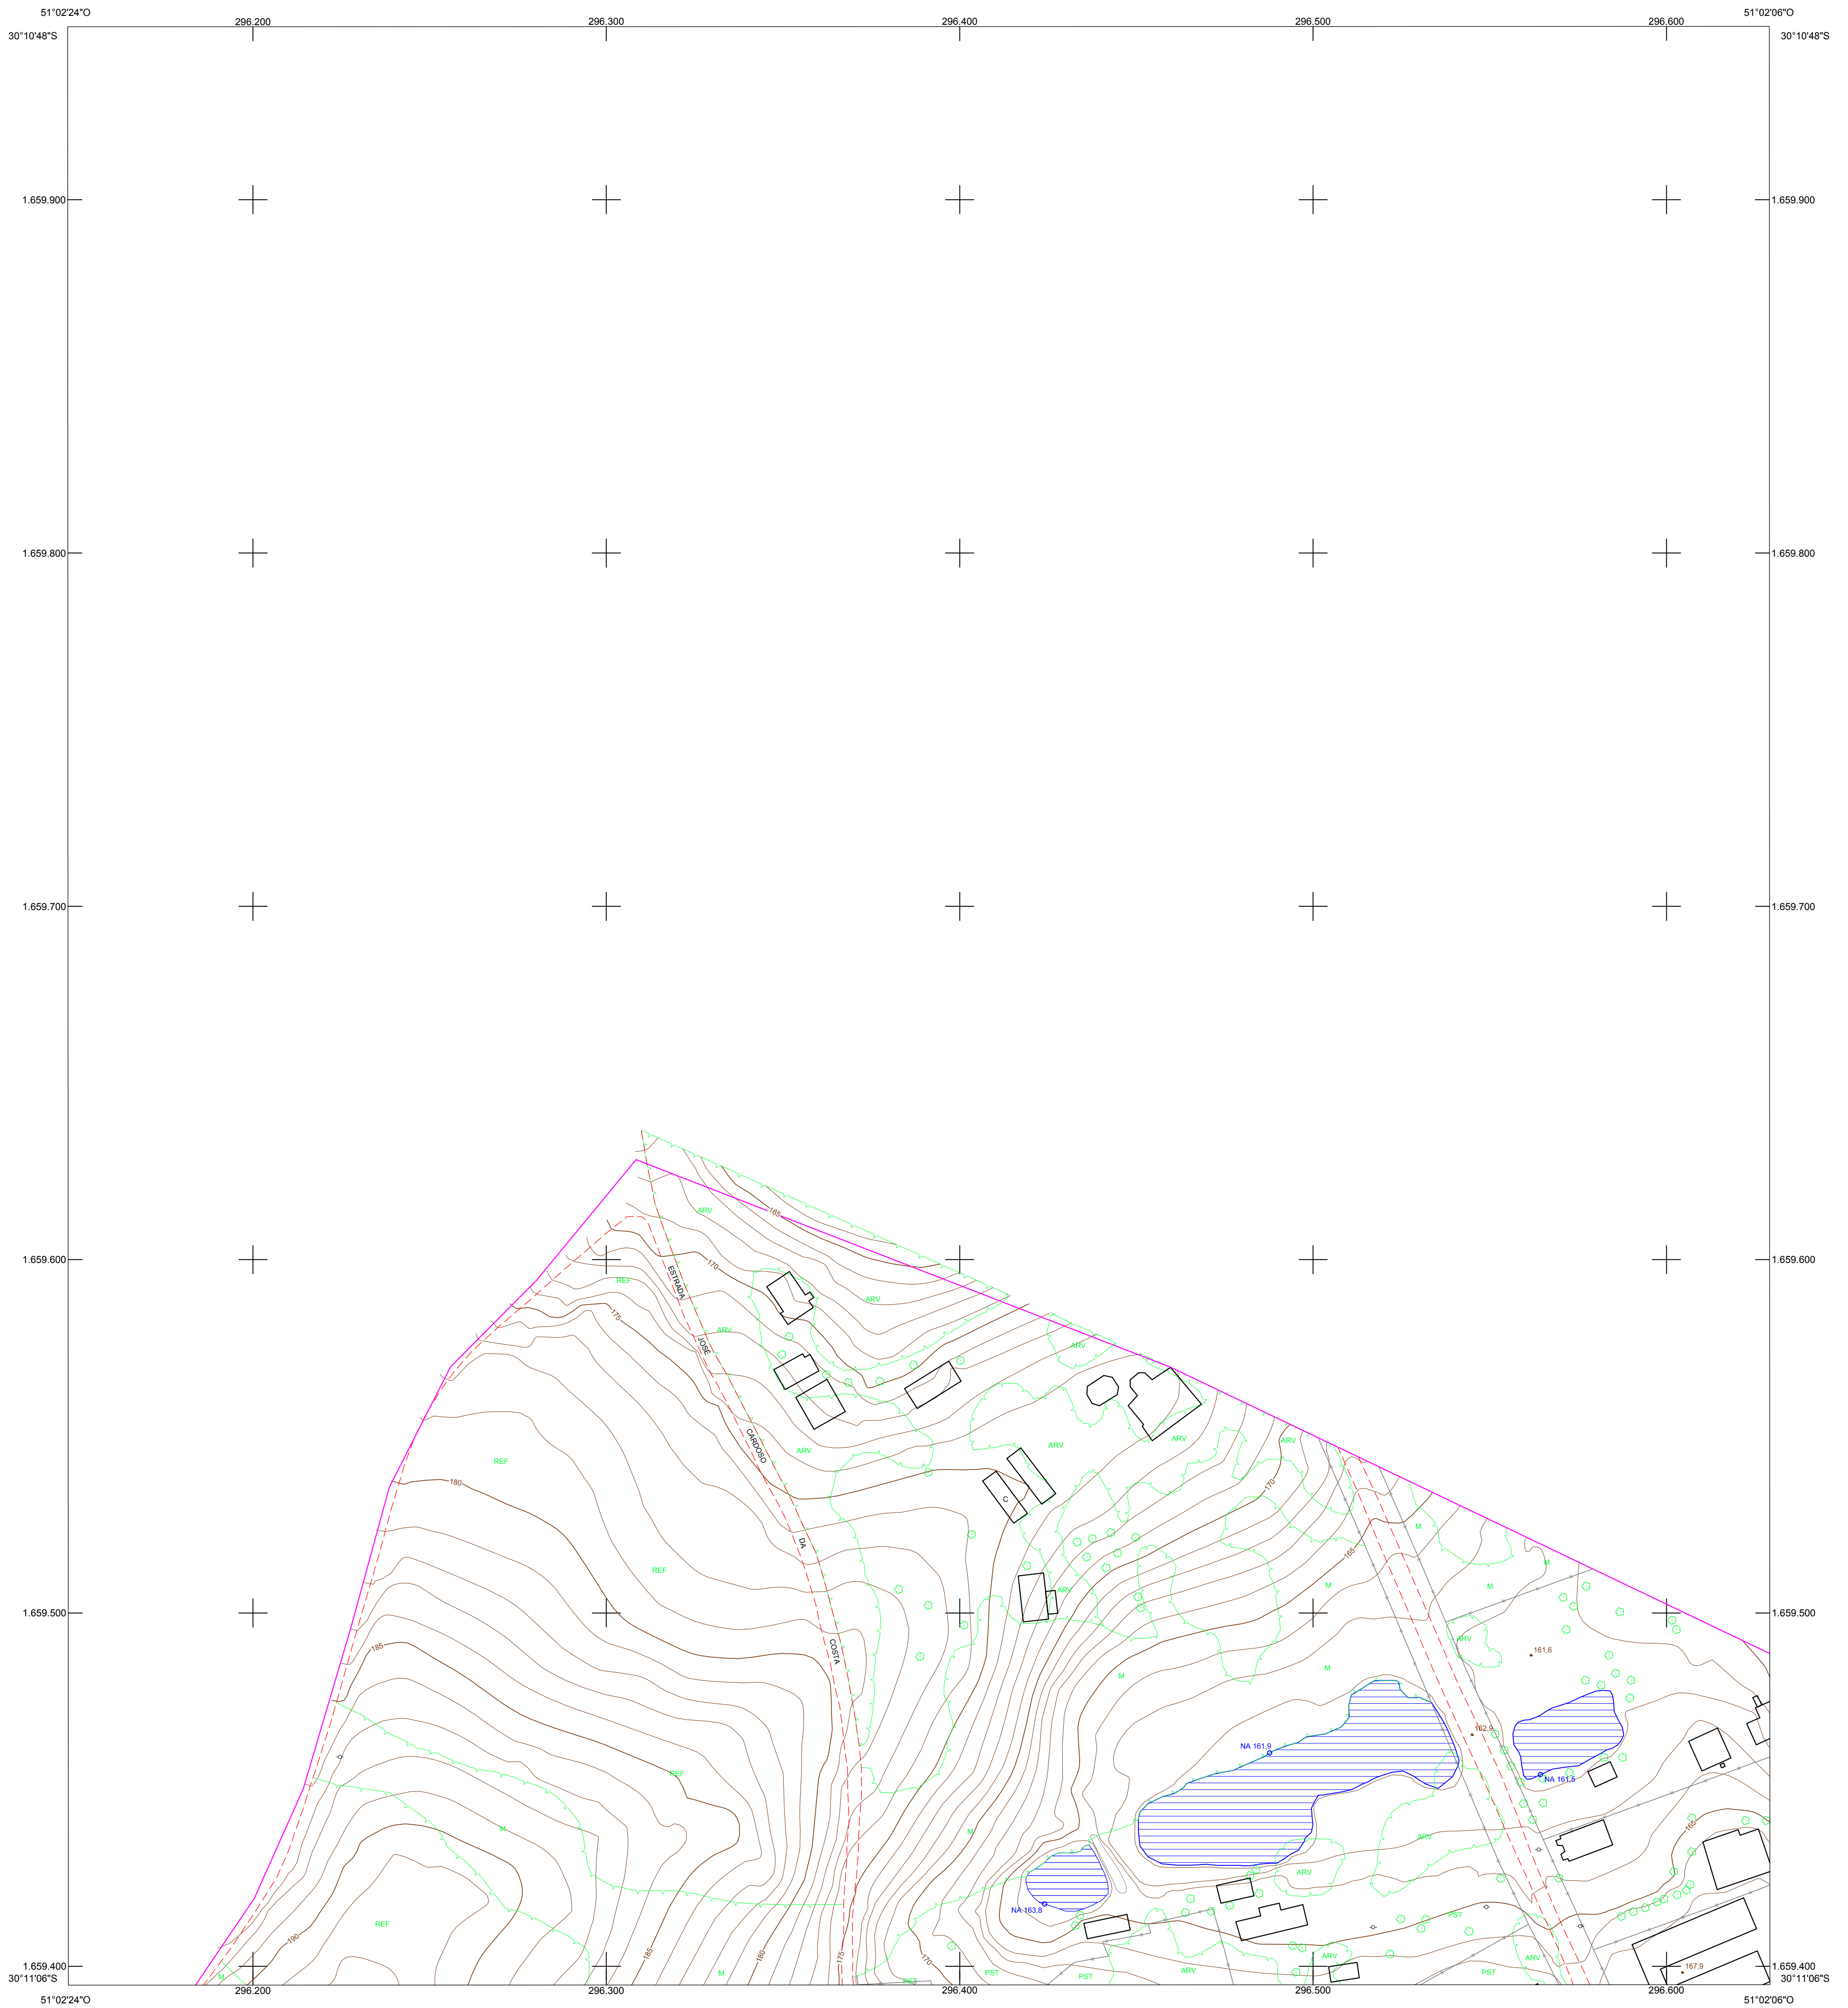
51°02'24"O
30°10'48"S
296.200
296.300
296.400
296.500
296.600
51°02'06"O
30°10'48"S

1.659.900
1.659.900
1.659.800
1.659.800
1.659.700
1.659.700
1.659.600
1.659.600
1.659.500
1.659.500
1.659.400
1.659.400

ARV
165
170
REF
ESTRADA
ARV
175
JOSÉ
ARV
ARV
CARDOSO
ARV
ARV
ARV
REF
180
C
170
DA
M
165
REF
M
ARV
M
COSTA
ARV
161,6
M
M
162,9
NA 161,9
NA 161,5
185
REF
ARV
M
M
165
ARV
NA 163,8
PST
REF
190
185
180
175
170
M
PST
PST
PST
ARV
ARV
ARV
PST
167,9

30°11'06"S
51°02'24"O
296.200
296.300
296.400
296.500
296.600
51°02'06"O
30°11'06"S